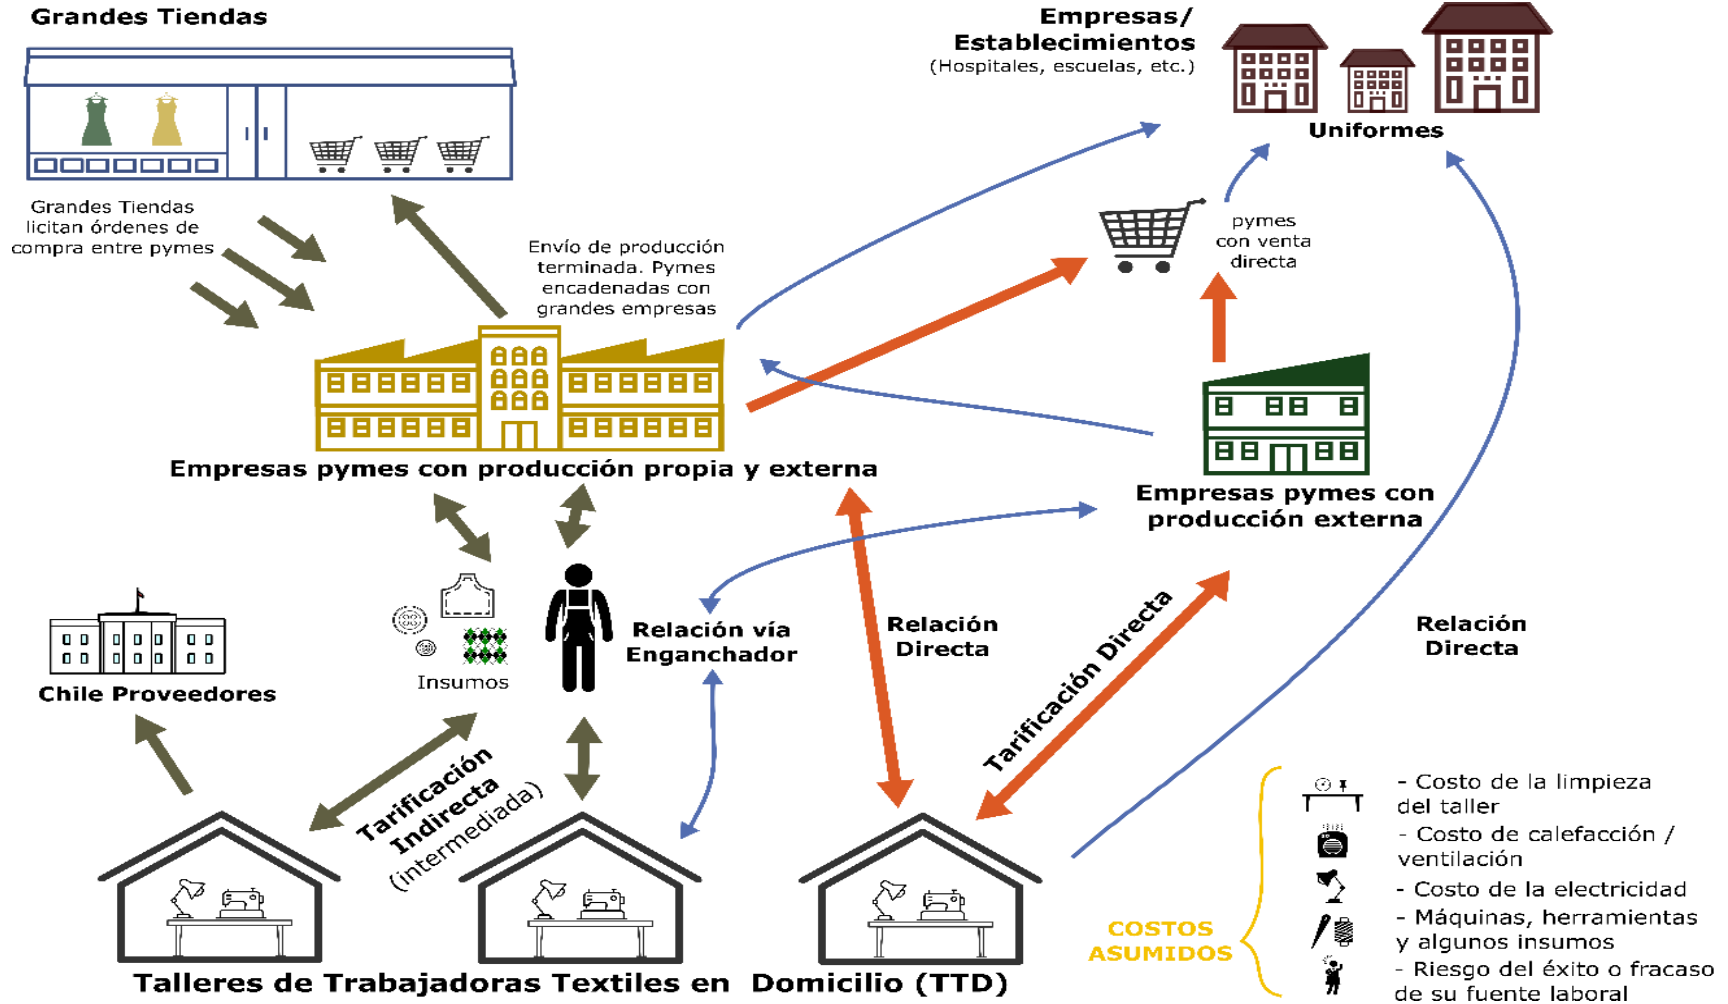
Grandes Tiendas

Empresas/ Establecimientos
(Hospitales, escuelas, etc.)

Uniformes

Grandes Tiendas licitan órdenes de compra entre pymes

Envío de producción terminada. Pymes encadenadas con grandes empresas

pymes con venta directa

Empresas pymes con producción propia y externa

Empresas pymes con producción externa

Chile Proveedores

Insumos

Relación vía Enganchador

Relación Directa

Tarificación Directa

Relación Directa

Tarificación Indirecta (intermediada)

Talleres de Trabajadoras Textiles en Domicilio (TTD)

COSTOS ASUMIDOS

- Costo de la limpieza del taller
- Costo de calefacción / ventilación
- Costo de la electricidad
- Máquinas, herramientas y algunos insumos
- Riesgo del éxito o fracaso de su fuente laboral